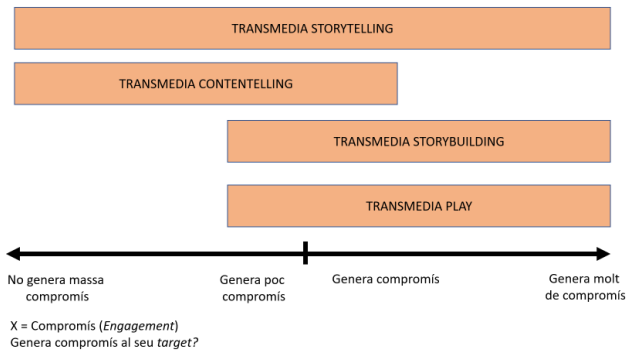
TRANSMEDIA STORYTELLING

TRANSMEDIA CONTENTELLING

TRANSMEDIA STORYBUILDING

TRANSMEDIA PLAY

No genera massa compromís

Genera poc compromís

Genera compromís

Genera molt de compromís

X = Compromís (*Engagement*)
Genera compromís al seu *target?*